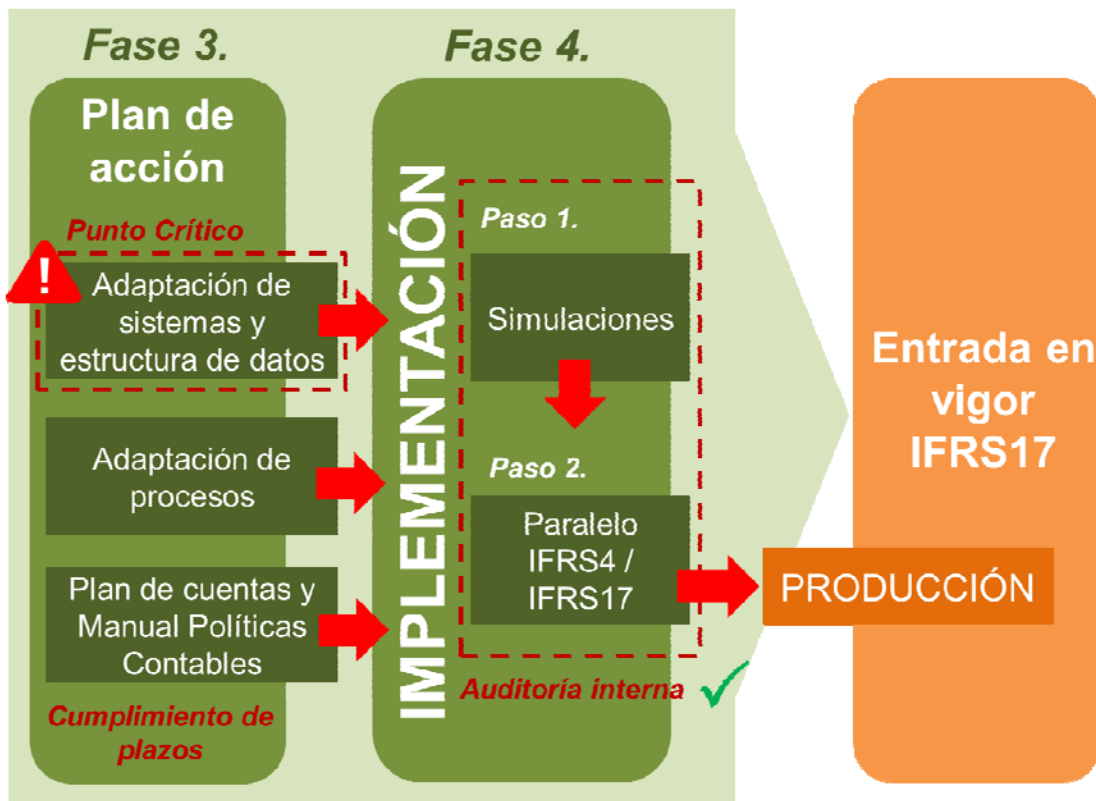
Fase 3.

Plan de acción

Punto Crítico

!

Adaptación de sistemas y estructura de datos

Adaptación de procesos

Plan de cuentas y Manual Políticas Contables

Cumplimiento de plazos

Fase 4.

IMPLEMENTACIÓN

Paso 1.

Simulaciones

Paso 2.

Paralelo IFRS4 / IFRS17

Auditoría interna

PRODUCCIÓN

Entrada en vigor IFRS17